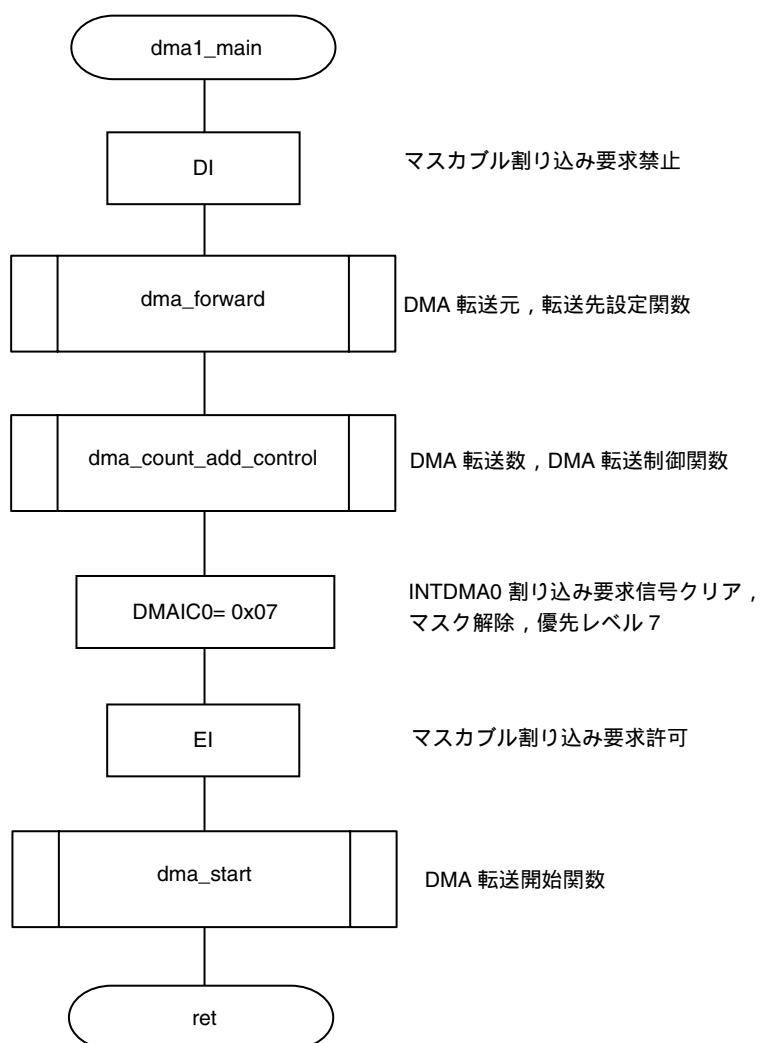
dma1_main

DI

マスカブル割り込み要求禁止

dma_forward

DMA 転送元，転送先設定関数

dma_count_add_control

DMA 転送数，DMA 転送制御関数

DMAIC0= 0x07

INTDMA0 割り込み要求信号クリア，マスク解除，優先レベル 7

EI

マスカブル割り込み要求許可

dma_start

DMA 転送開始関数

ret